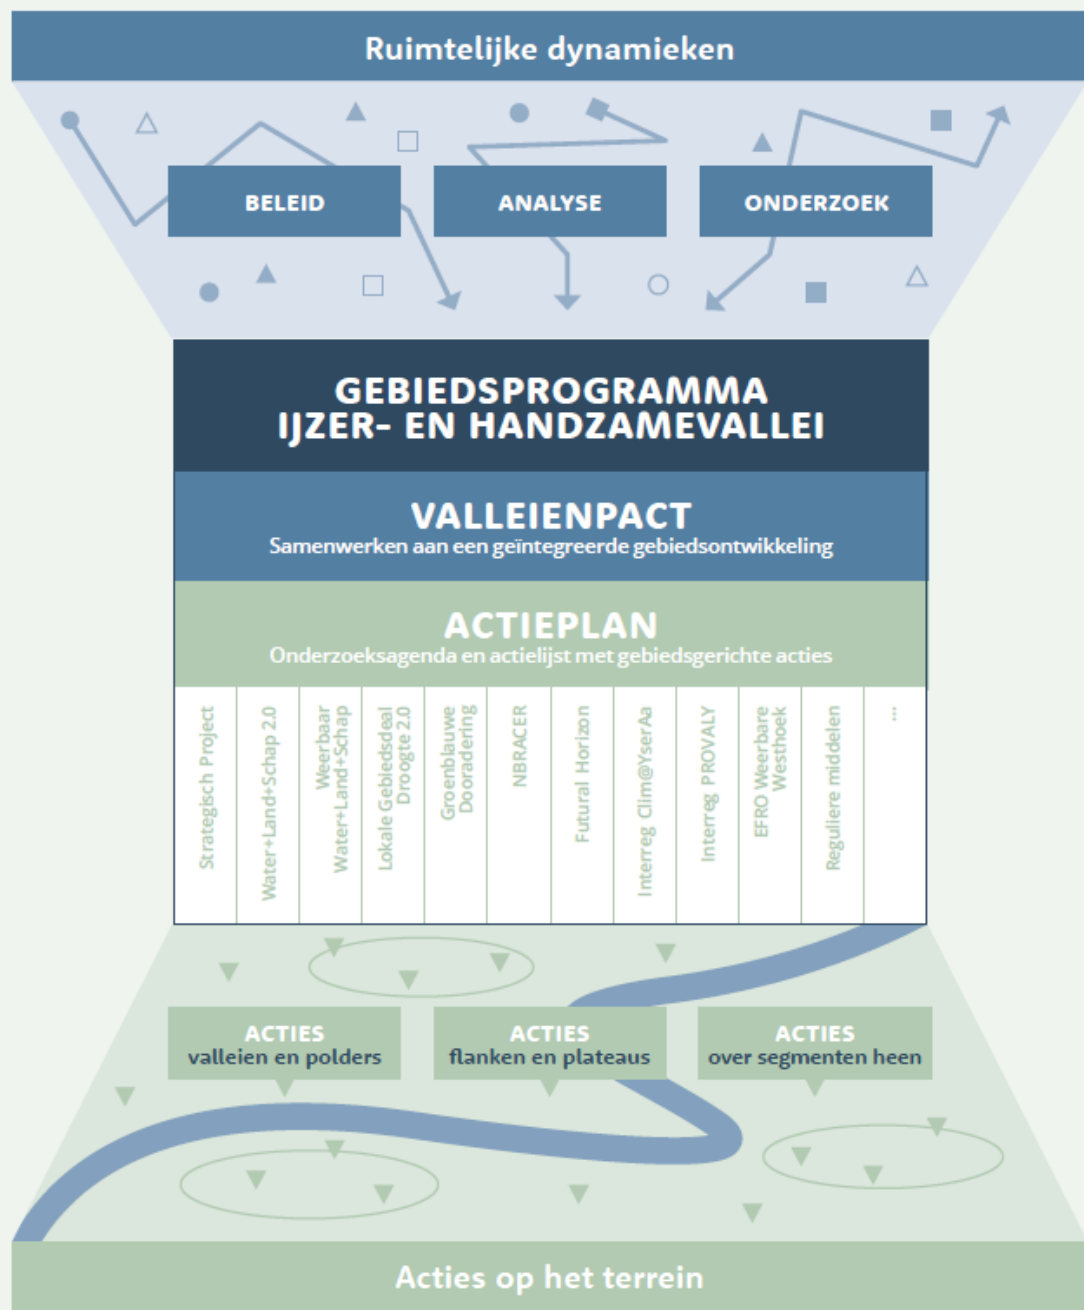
Ruimtelijke dynamieken

BELEID

ANALYSE

ONDERZOEK

GEBIEDSPROGRAMMA
IJZER- EN HANDZAMEVALLEI

VALLEIENPACT
Samenwerken aan een geïntegreerde gebiedsontwikkeling

ACTIEPLAN
Onderzoeksagenda en actielijst met gebiedsgerichte acties

| Strategisch Project | Water+Land+Schap 2.0 | Weerbaar Water+Land+Schap | Lokale Gebiedsdeal Droogte 2.0 | Groenblauwe Dooradering | NBRACER | Futural Horizon | Interreg Clim@YserAa | Interreg PROVALY | EFRO Weerbare Westhoek | Reguliere middelen | ... |
|---|---|---|---|---|---|---|---|---|---|---|---|

ACTIES
valleien en polders

ACTIES
flanken en plateaus

ACTIES
over segmenten heen

Acties op het terrein